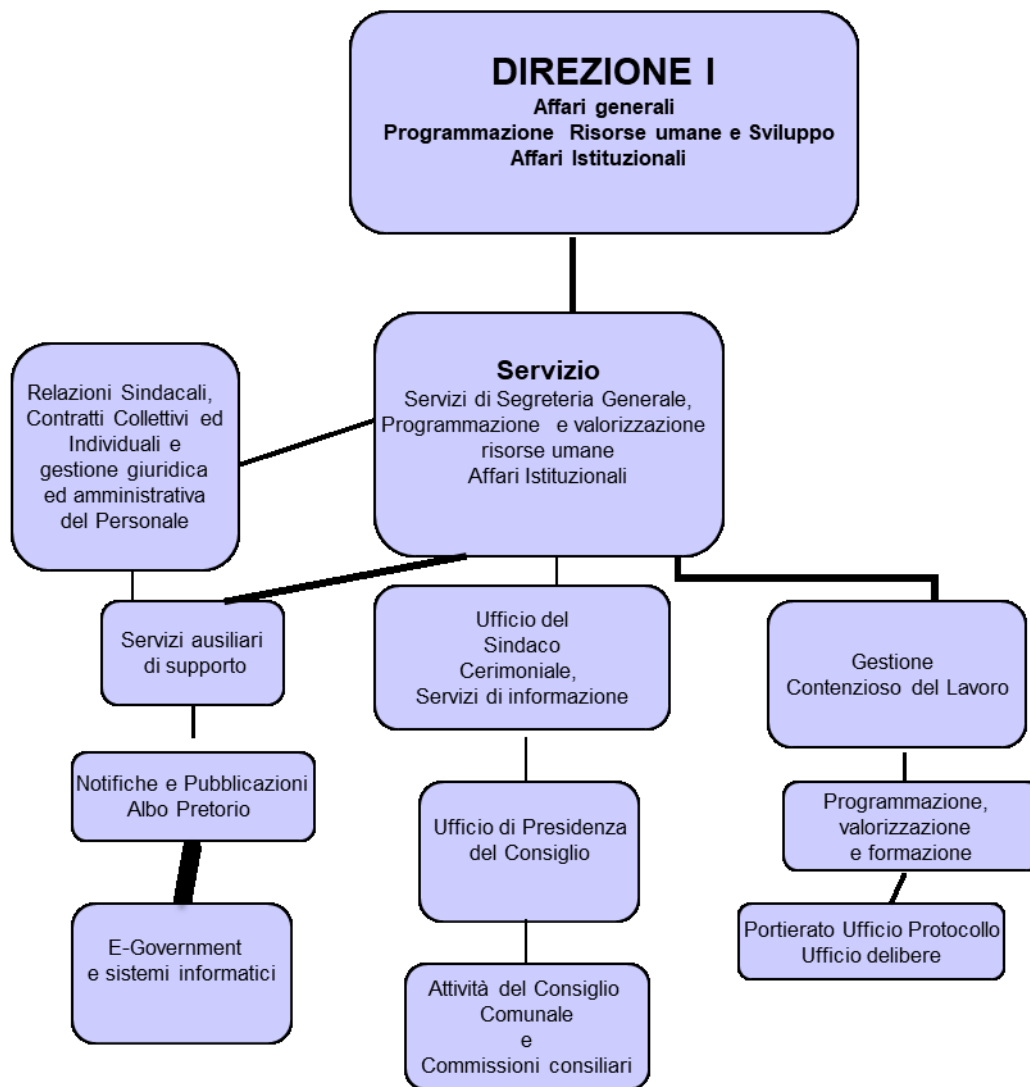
DIREZIONE I
Affari generali
Programmazione Risorse umane e Sviluppo
Affari Istituzionali

Servizio
Servizi di Segreteria Generale, Programmazione e valorizzazione risorse umane
Affari Istituzionali

Relazioni Sindacali, Contratti Collettivi ed Individuali e gestione giuridica ed amministrativa del Personale

Servizi ausiliari di supporto

Notifiche e Pubblicazioni Albo Pretorio

E-Government e sistemi informatici

Ufficio del Sindaco Cerimoniale, Servizi di informazione

Ufficio di Presidenza del Consiglio

Attività del Consiglio Comunale e Commissioni consiliari

Gestione Contenzioso del Lavoro

Programmazione, valorizzazione e formazione

Portierato Ufficio Protocollo Ufficio delibere